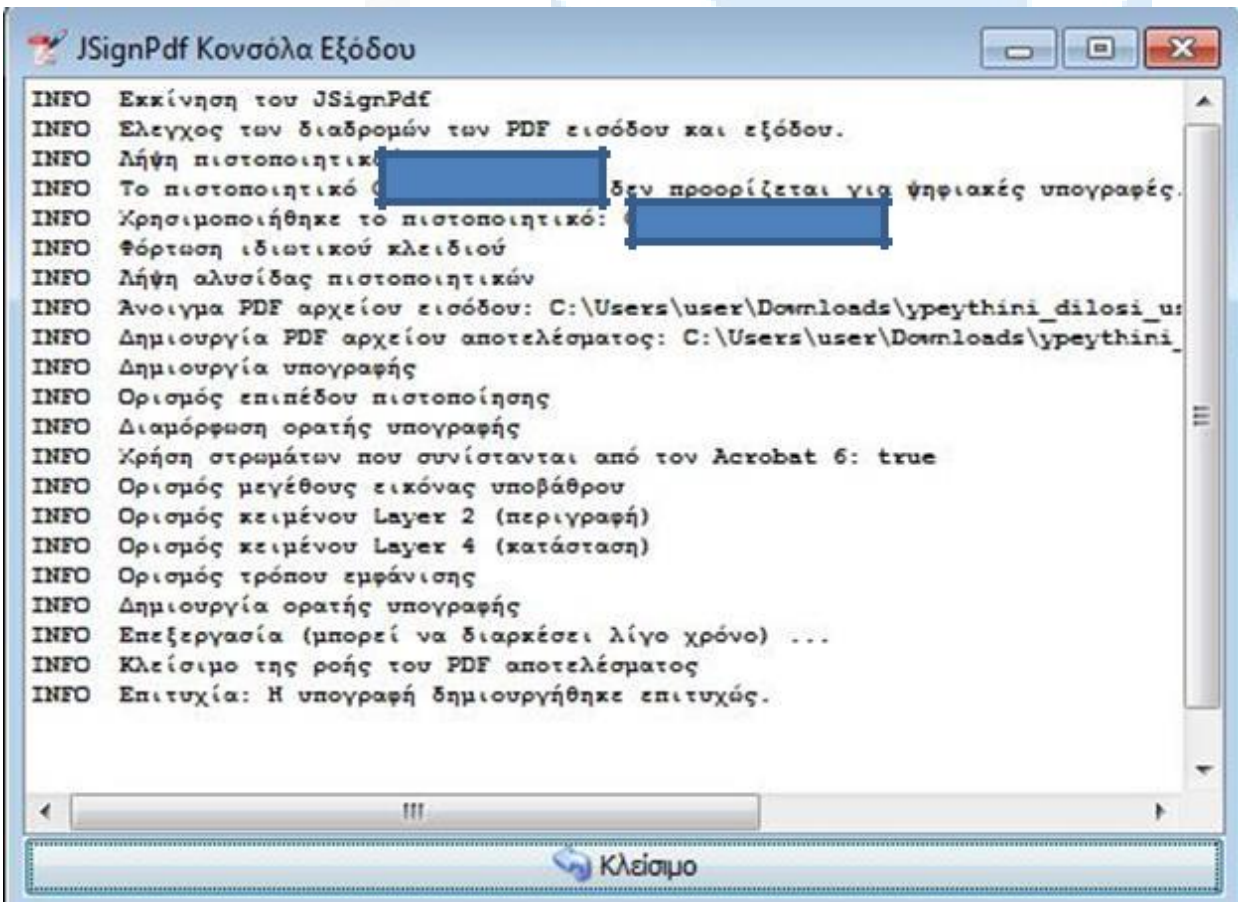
JSignPdf Κονσόλα Εξόδου

INFO Εκκίνηση του JSignPdf
INFO Ελεγχος των διαδρομών των PDF εισόδου και εξόδου.
INFO Λήψη πιστοποιητικ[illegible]
INFO Το πιστοποιητικό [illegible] δεν προορίζεται για ψηφιακές υπογραφές.
INFO Χρησιμοποιήθηκε το πιστοποιητικό: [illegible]
INFO Φόρτωση ιδιωτικού κλειδιού
INFO Λήψη αλυσίδας πιστοποιητικών
INFO Ανοιγμα PDF αρχείου εισόδου: C:\Users\user\Downloads\ypeythini_dilosi_u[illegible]
INFO Δημιουργία PDF αρχείου αποτελέσματος: C:\Users\user\Downloads\ypeythini_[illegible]
INFO Δημιουργία υπογραφής
INFO Ορισμός επιπέδου πιστοποίησης
INFO Διαμόρφωση ορατής υπογραφής
INFO Χρήση στρωμάτων που συνίστανται από τον Acrobat 6: true
INFO Ορισμός μεγέθους εικόνας υποβάθρου
INFO Ορισμός κειμένου Layer 2 (περιγραφή)
INFO Ορισμός κειμένου Layer 4 (κατάσταση)
INFO Ορισμός τρόπου εμφάνισης
INFO Δημιουργία ορατής υπογραφής
INFO Επεξεργασία (μπορεί να διαρκέσει λίγο χρόνο) ...
INFO Κλείσιμο της ροής του PDF αποτελέσματος
INFO Επιτυχία: Η υπογραφή δημιουργήθηκε επιτυχώς.

Κλείσιμο